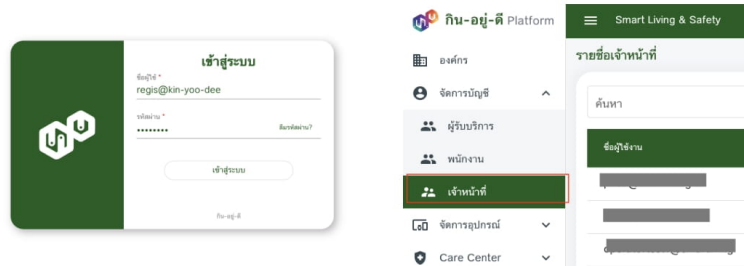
เข้าสู่ระบบ
ชื่อผู้ใช้ *
regis@kin-yoo-dee
รหัสผ่าน *
••••••••
ลืมรหัสผ่าน?
เข้าสู่ระบบ
กิน-อยู่-ดี

กิน-อยู่-ดี Platform
Smart Living & Safety
องค์กร
จัดการบัญชี
ผู้รับบริการ
พนักงาน
เจ้าหน้าที่
จัดการอุปกรณ์
Care Center
รายชื่อเจ้าหน้าที่
ค้นหา
ชื่อผู้ใช้งาน
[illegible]
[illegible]
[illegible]